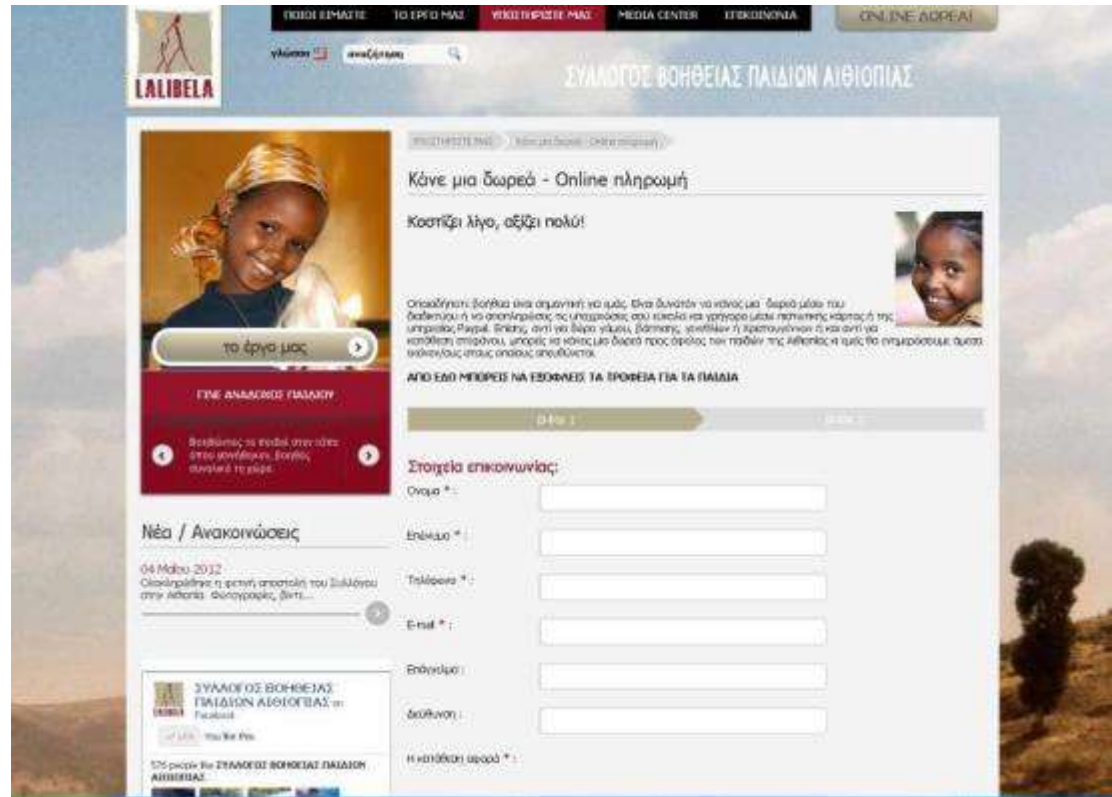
LALIBELA

ΠΟΙΟΙ ΕΙΜΑΣΤΕ | ΤΟ ΕΡΓΟ ΜΑΣ | ΥΠΟΣΤΗΡΙΞΤΕ ΜΑΣ | MEDIA CENTER | ΕΠΙΚΟΙΝΩΝΙΑ

ONLINE ΔΩΡΕΑ

γλώσσα | αναζήτηση

ΣΥΛΛΟΓΟΣ ΒΟΗΘΕΙΑΣ ΠΑΙΔΙΩΝ ΑΙΘΙΟΠΙΑΣ

το έργο μας

ΓΙΝΕ ΑΝΑΔΟΧΟΣ ΠΑΙΔΙΟΥ

Βοηθώντας το παιδί στον τόπο όπου γεννήθηκε, βοηθάς συνολικά τη χώρα.

Νέα / Ανακοινώσεις

04 Μαΐου 2012
Ολοκληρώθηκε η φετινή αποστολή του Συλλόγου στην Αιθιοπία. Φωτογραφίες, βίντε...

ΣΥΛΛΟΓΟΣ ΒΟΗΘΕΙΑΣ ΠΑΙΔΙΩΝ ΑΙΘΙΟΠΙΑΣ on Facebook

Like You like this.

576 people like ΣΥΛΛΟΓΟΣ ΒΟΗΘΕΙΑΣ ΠΑΙΔΙΩΝ ΑΙΘΙΟΠΙΑΣ.

ΥΠΟΣΤΗΡΙΞΤΕ ΜΑΣ > Κάνε μια δωρεά - Online πληρωμή

Κάνε μια δωρεά - Online πληρωμή

Κοστίζει λίγο, αξίζει πολύ!

Οποιαδήποτε βοήθεια είναι σημαντική για εμάς. Είναι δυνατόν να κάνεις μια δωρεά μέσω του διαδικτύου ή να αποπληρώσεις τις υποχρεώσεις σου εύκολα και γρήγορα μέσω πιστωτικής κάρτας ή της υπηρεσίας Paypal. Επίσης, αντί για δώρο γάμου, βάπτισης, γενεθλίων ή Χριστουγέννων ή και αντί για κατάθεση στεφάνου, μπορείς να κάνεις μια δωρεά προς όφελος των παιδιών της Αιθιοπίας κι εμείς θα ενημερώσουμε άμεσα εκείνον/ους στους οποίους απευθύνεται.

ΑΠΟ ΕΔΩ ΜΠΟΡΕΙΣ ΝΑ ΕΞΟΦΛΕΙΣ ΤΑ ΤΡΟΦΕΙΑ ΓΙΑ ΤΑ ΠΑΙΔΙΑ

Βήμα 1 | Βήμα 2

Στοιχεία επικοινωνίας:

Όνομα * :

Επώνυμο * :

Τηλέφωνο * :

E-mail * :

Επάγγελμα :

Διεύθυνση :

Η κατάθεση αφορά * :